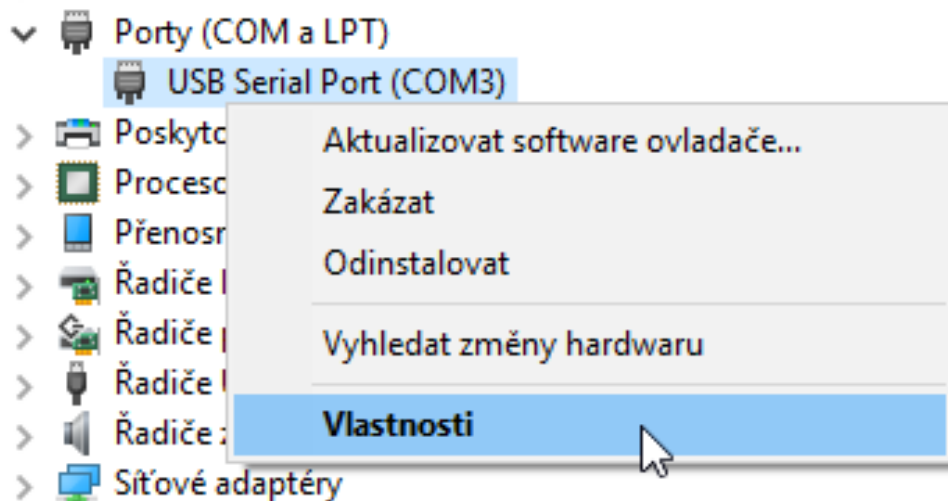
Porty (COM a LPT)
USB Serial Port (COM3)
Poskytc
Procesc
Přenosr
Řadiče I
Řadiče p
Řadiče U
Řadiče z
Síťové adaptéry

Aktualizovat software ovladače...
Zakázat
Odinstalovat
Vyhledat změny hardwaru
Vlastnosti